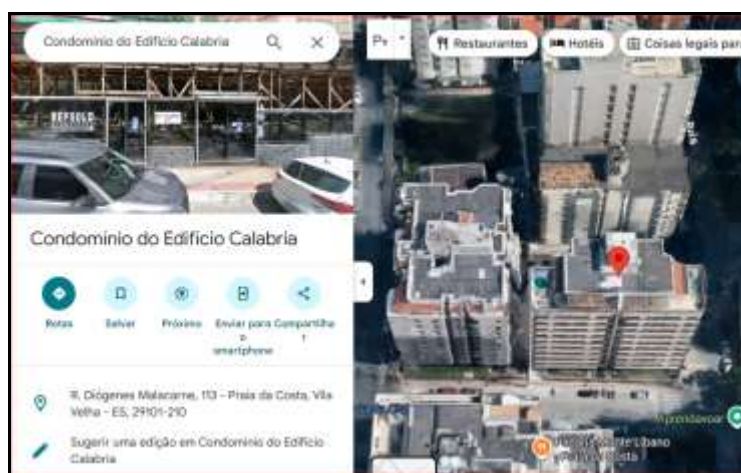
Condominio do Edificio Calabria

Restaurantes
Hotéis
Coisas legais para

Condominio do Edificio Calabria

Rotas
Salvar
Próximo
Enviar para o smartphone
Compartilhar

R. Diógenes Malacarne, 113 - Praia da Costa, Vila Velha - ES, 29101-210

Sugerir uma edição em Condominio do Edificio Calabria

Aprendaviar

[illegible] Libano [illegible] Costa